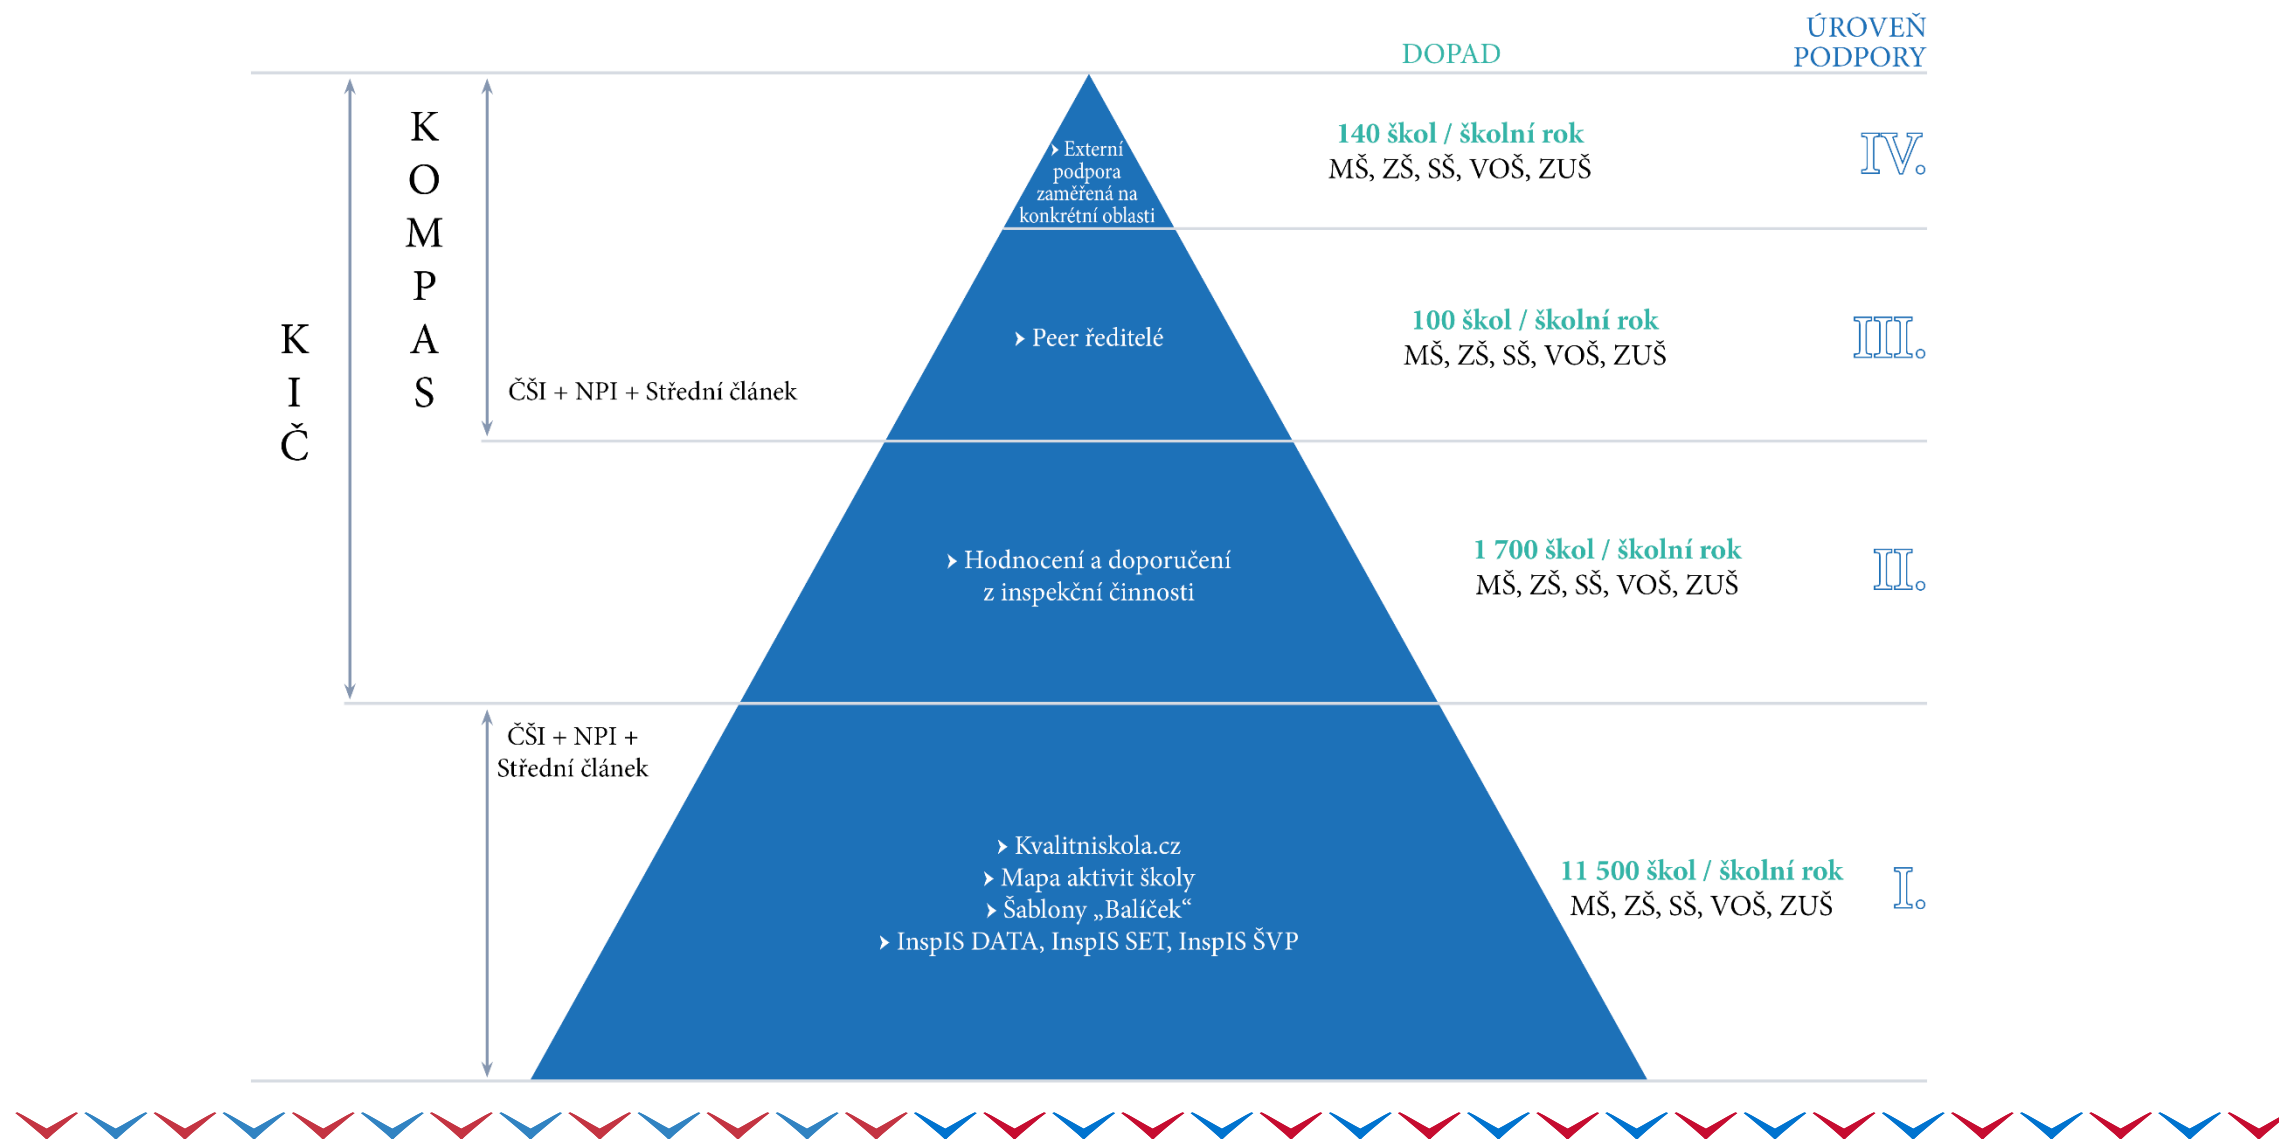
DOPAD

ÚROVEŇ PODPORY

KIČ

KOMPAS

› Externí podpora zaměřená na konkrétní oblasti

140 škol / školní rok
MŠ, ZŠ, SŠ, VOŠ, ZUŠ

IV.

› Peer ředitelé

100 škol / školní rok
MŠ, ZŠ, SŠ, VOŠ, ZUŠ

III.

ČŠI + NPI + Střední článek

› Hodnocení a doporučení z inspekční činnosti

1 700 škol / školní rok
MŠ, ZŠ, SŠ, VOŠ, ZUŠ

II.

ČŠI + NPI + Střední článek

› Kvalitniskola.cz
› Mapa aktivit školy
› Šablony „Balíček“
› InspIS DATA, InspIS SET, InspIS ŠVP

11 500 škol / školní rok
MŠ, ZŠ, SŠ, VOŠ, ZUŠ

I.